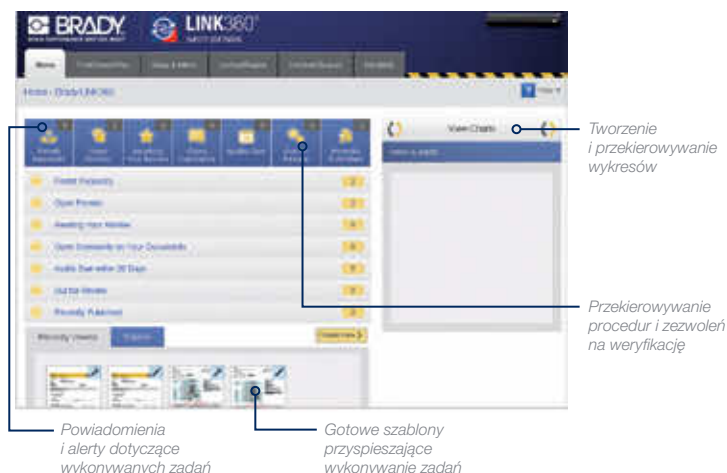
BRADY

LINK360

Home

Home › Brady LINK360

View Charts

Pinned Requests

Open Permits

Awaiting Your Review

Open Comments on Your Documents

Audits Due within 30 Days

Out for Review

Recently Published

Recently Viewed

Tworzenie i przekierowywanie wykresów

Przekierowywanie procedur i zezwoleń na weryfikację

Powiadomienia i alerty dotyczące wykonywanych zadań

Gotowe szablony przyspieszające wykonywanie zadań